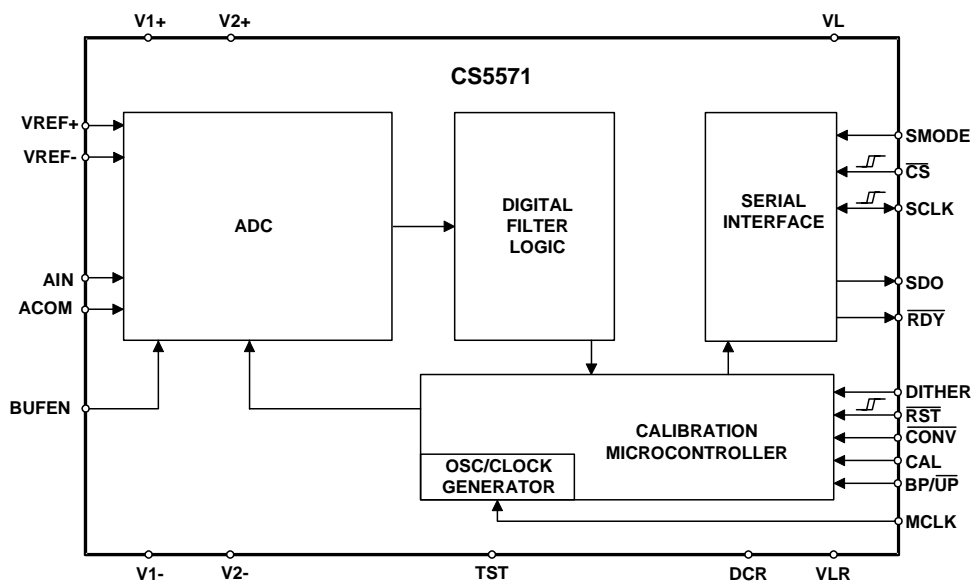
V1+ V2+ VL

CS5571

VREF+
VREF-
AIN
ACOM
BUFEN

ADC

DIGITAL FILTER LOGIC

SERIAL INTERFACE

SMODE
$\overline{CS}$
SCLK
SDO
$\overline{RDY}$

DITHER
$\overline{RST}$
$\overline{CONV}$
CAL
BP/$\overline{UP}$
MCLK

CALIBRATION MICROCONTROLLER

OSC/CLOCK GENERATOR

V1- V2- TST DCR VLR